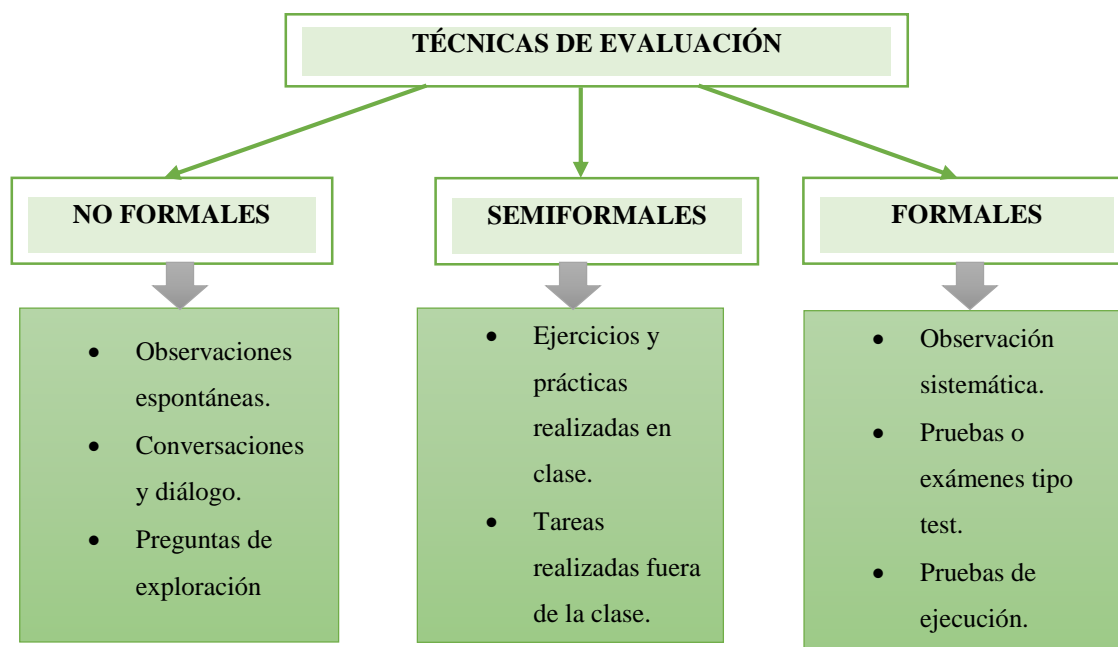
TÉCNICAS DE EVALUACIÓN

NO FORMALES

- Observaciones espontáneas.
- Conversaciones y diálogo.
- Preguntas de exploración

SEMIFORMALES

- Ejercicios y prácticas realizadas en clase.
- Tareas realizadas fuera de la clase.

FORMALES

- Observación sistemática.
- Pruebas o exámenes tipo test.
- Pruebas de ejecución.